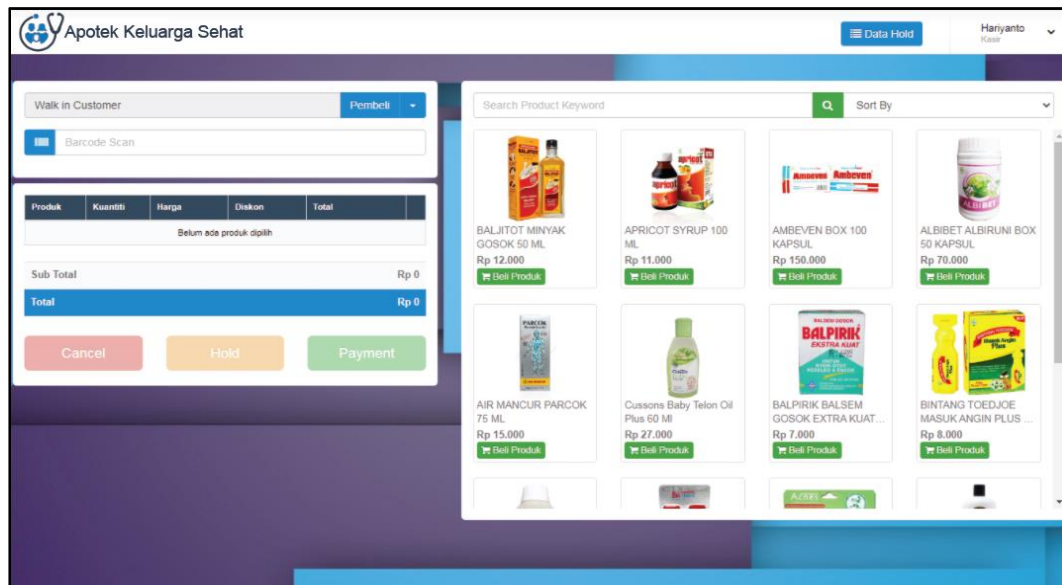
Apotek Keluarga Sehat

Data Hold

Hariyanto
Kasir

Walk in Customer

Pembeli

Barcode Scan

| Produk | Kuantiti | Harga | Diskon | Total |
|---|---|---|---|---|
| Belum ada produk dipilih | | | | |

Sub Total Rp 0

Total Rp 0

Cancel

Hold

Payment

Search Product Keyword

Sort By

BALJITOT MINYAK GOSOK 50 ML
Rp 12.000
Beli Produk

APRICOT SYRUP 100 ML
Rp 11.000
Beli Produk

AMBEVEN BOX 100 KAPSUL
Rp 150.000
Beli Produk

ALBIBET ALBIRUNI BOX 50 KAPSUL
Rp 70.000
Beli Produk

AIR MANCUR PARCOK 75 ML
Rp 15.000
Beli Produk

Cussons Baby Telon Oil Plus 60 Ml
Rp 27.000
Beli Produk

BALPIRIK BALSEM GOSOK EXTRA KUAT...
Rp 7.000
Beli Produk

BINTANG TOEDJOE MASUK ANGIN PLUS ...
Rp 8.000
Beli Produk